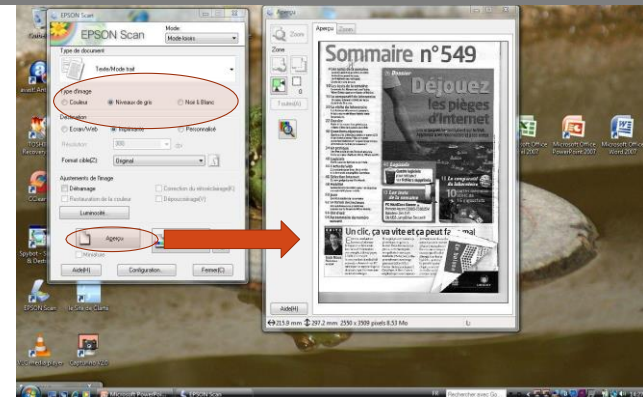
EPSON Scan

EPSON Scan

Mode

Mode loisirs

Type de document

Texte/Mode trait

Type d'image

Couleur

Niveaux de gris

Noir & Blanc

Destination

Ecran/Web

Imprimante

Personnalisé

Résolution

300

dpi

Format cible(Z)

Original

Ajustements de l'image

Détramage

Correction du rétroéclairage

Restauration de la couleur

Dépoussiérage

Luminosité...

Aperçu

Numériser

Aide(H)

Configuration...

Fermer(C)

Aperçu

Aperçu

Zoom

Zone

0

Toutes(A)

Sommaire n°549

Déjouez les pièges d'internet

Un clic, ça va vite et ça peut fa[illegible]

Aide(H)

215.9 mm 297.2 mm 2550 x 3509 pixels 8.53 Mo

Microsoft Office PowerPoint 2007

Microsoft Office Word 2007

EPSON Scan

Microsoft PowerP...

EPSON Scan

Rechercher avec Go